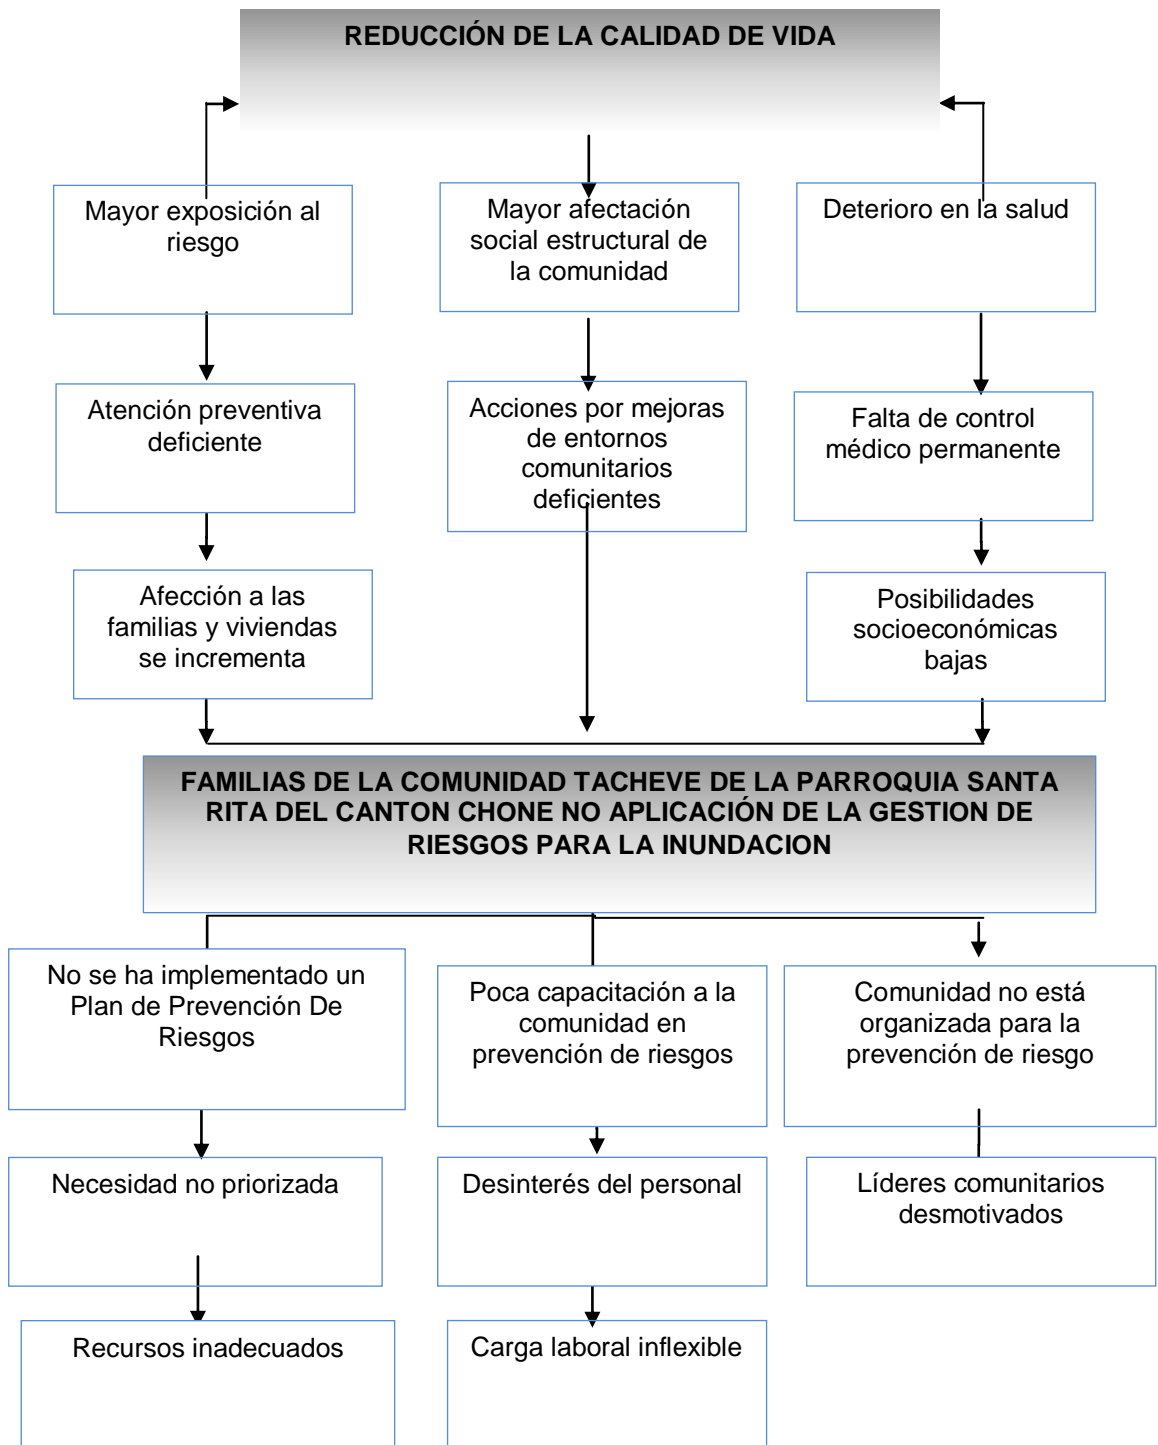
REDUCCIÓN DE LA CALIDAD DE VIDA

Mayor exposición al riesgo

Mayor afectación social estructural de la comunidad

Deterioro en la salud

Atención preventiva deficiente

Acciones por mejoras de entornos comunitarios deficientes

Falta de control médico permanente

Afección a las familias y viviendas se incrementa

Posibilidades socioeconómicas bajas

FAMILIAS DE LA COMUNIDAD TACHEVE DE LA PARROQUIA SANTA RITA DEL CANTON CHONE NO APLICACIÓN DE LA GESTION DE RIESGOS PARA LA INUNDACION

No se ha implementado un Plan de Prevención De Riesgos

Poca capacitación a la comunidad en prevención de riesgos

Comunidad no está organizada para la prevención de riesgo

Necesidad no priorizada

Desinterés del personal

Líderes comunitarios desmotivados

Recursos inadecuados

Carga laboral inflexible